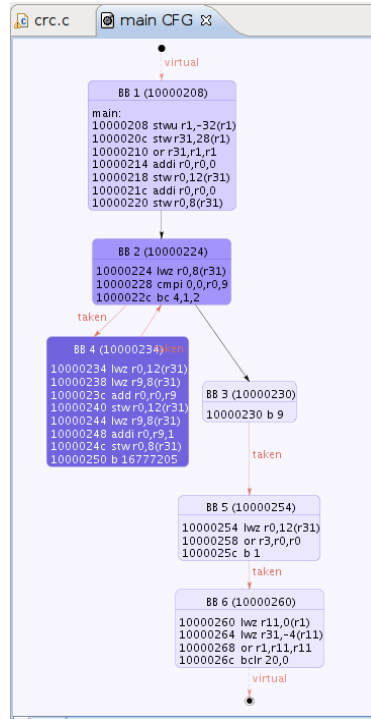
crc.c
main CFG ☒

virtual

BB 1 (10000208)
main:
10000208 stwu r1,-32(r1)
1000020c stw r31,28(r1)
10000210 or r31,r1,r1
10000214 addi r0,r0,0
10000218 stw r0,12(r31)
1000021c addi r0,r0,0
10000220 stw r0,8(r31)

BB 2 (10000224)
10000224 lwz r0,8(r31)
10000228 cmpi 0,0,r0,9
1000022c bc 4,1,2

taken

taken

BB 4 (10000234)
10000234 lwz r0,12(r31)
10000238 lwz r9,8(r31)
1000023c add r0,r0,r9
10000240 stw r0,12(r31)
10000244 lwz r9,8(r31)
10000248 addi r0,r9,1
1000024c stw r0,8(r31)
10000250 b 16777205

BB 3 (10000230)
10000230 b 9

taken

BB 5 (10000254)
10000254 lwz r0,12(r31)
10000258 or r3,r0,r0
1000025c b 1

taken

BB 6 (10000260)
10000260 lwz r11,0(r1)
10000264 lwz r31,-4(r11)
10000268 or r1,r11,r11
1000026c bclr 20,0

virtual